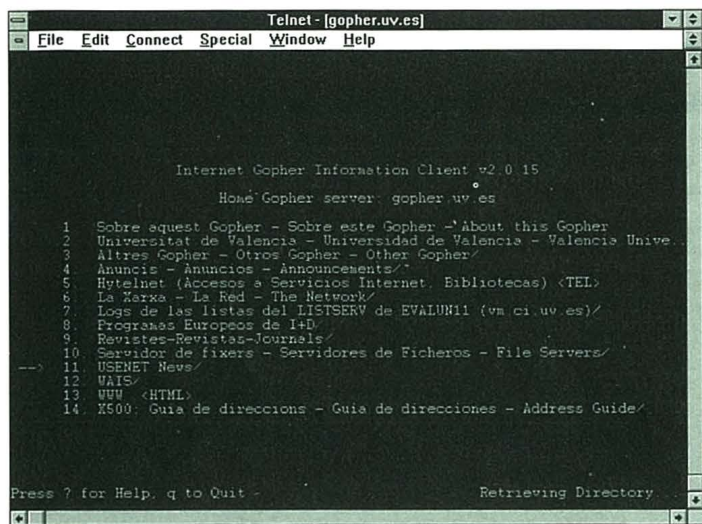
Telnet - [gopher.uv.es]

File Edit Connect Special Window Help

Internet Gopher Information Client v2.0.15

Home Gopher server: gopher.uv.es

1. Sobre aquest Gopher - Sobre este Gopher - About this Gopher
2. Universitat de Valencia - Universidad de Valencia - Valencia Unive..
3. Altres Gopher - Otros Gopher - Other Gopher/
4. Anuncis - Anuncios - Announcements/
5. Hytelnet (Accesos a Servicios Internet, Bibliotecas) <TEL>
6. La Xarxa - La Red - The Network/
7. Logs de las listas del LISTSERV de EVALUN11 (vm.ci.uv.es)/
8. Programas Europeos de I+D/
9. Revistes-Revistas-Journals/
10. Servidor de fixers - Servidores de Ficheros - File Servers/
--> 11. USENET News/
12. WAIS/
13. WWW <HTML>
14. X500: Guia de direccions - Guia de direcciones - Address Guide/

Press ? for Help, q to Quit

Retrieving Directory